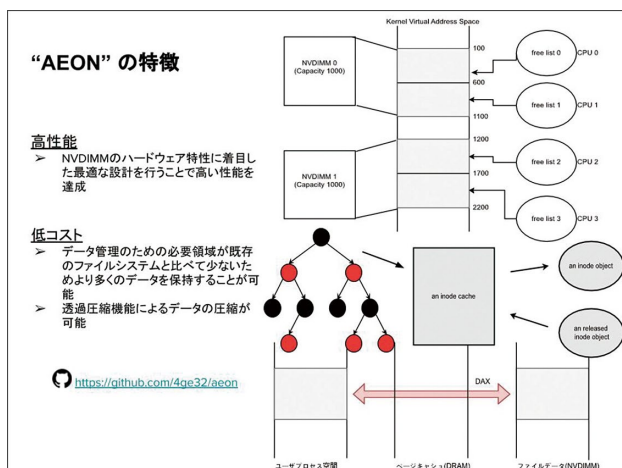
"AEON" の特徴

高性能
➢ NVDIMMのハードウェア特性に着目した最適な設計を行うことで高い性能を達成

低コスト
➢ データ管理のための必要領域が既存のファイルシステムと比べて少ないためより多くのデータを保持することが可能
➢ 透過圧縮機能によるデータの圧縮が可能

https://github.com/4ge32/aeon

Kernel Virtual Address Space

NVDIMM 0
(Capacity 1000)

NVDIMM 1
(Capacity 1000)

100
600
1100
1200
1700
2200

free list 0
CPU 0
free list 1
CPU 1
free list 2
CPU 2
free list 3
CPU 3

an inode cache

an inode object

an released inode object

DAX

ユーザプロセス空間
ページキャッシュ(DRAM)
ファイルデータ(NVDIMM)